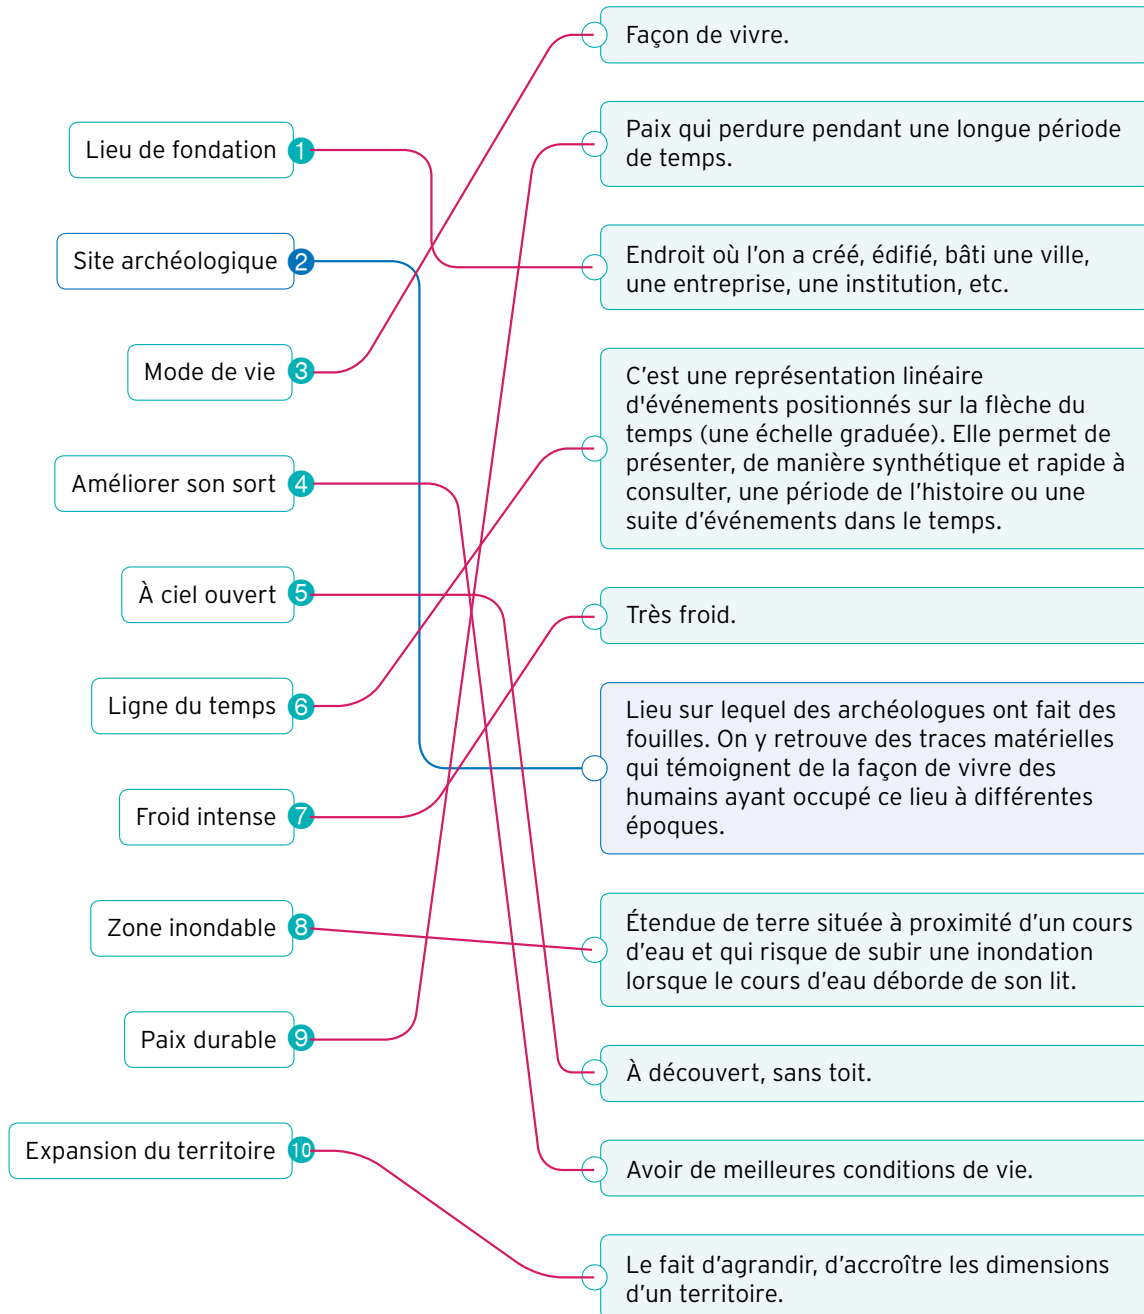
Lieu de fondation 1

Site archéologique 2

Mode de vie 3

Améliorer son sort 4

À ciel ouvert 5

Ligne du temps 6

Froid intense 7

Zone inondable 8

Paix durable 9

Expansion du territoire 10

Façon de vivre.

Paix qui perdure pendant une longue période de temps.

Endroit où l'on a créé, édifié, bâti une ville, une entreprise, une institution, etc.

C'est une représentation linéaire d'événements positionnés sur la flèche du temps (une échelle graduée). Elle permet de présenter, de manière synthétique et rapide à consulter, une période de l'histoire ou une suite d'événements dans le temps.

Très froid.

Lieu sur lequel des archéologues ont fait des fouilles. On y retrouve des traces matérielles qui témoignent de la façon de vivre des humains ayant occupé ce lieu à différentes époques.

Étendue de terre située à proximité d'un cours d'eau et qui risque de subir une inondation lorsque le cours d'eau déborde de son lit.

À découvert, sans toit.

Avoir de meilleures conditions de vie.

Le fait d'agrandir, d'accroître les dimensions d'un territoire.